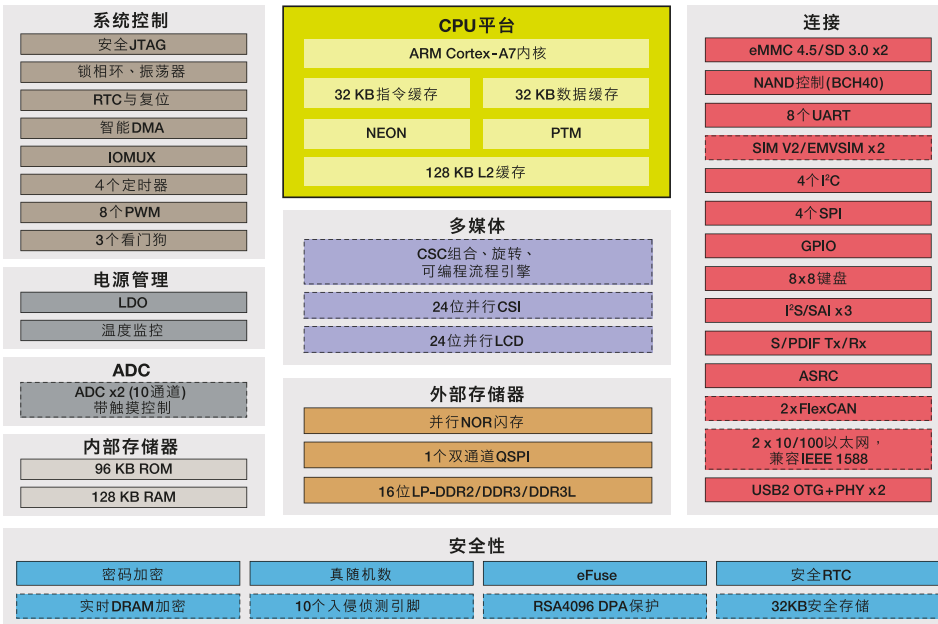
系统控制

安全JTAG

锁相环、振荡器

RTC与复位

智能DMA

IOMUX

4个定时器

8个PWM

3个看门狗

电源管理

LDO

温度监控

ADC

ADC x2 (10通道)
带触摸控制

内部存储器

96 KB ROM

128 KB RAM

CPU平台

ARM Cortex-A7内核

32 KB指令缓存

32 KB数据缓存

NEON

PTM

128 KB L2缓存

多媒体

CSC组合、旋转、
可编程流程引擎

24位并行CSI

24位并行LCD

外部存储器

并行NOR闪存

1个双通道QSPI

16位LP-DDR2/DDR3/DDR3L

连接

eMMC 4.5/SD 3.0 x2

NAND控制(BCH40)

8个UART

SIM V2/EMVSIM x2

4个I²C

4个SPI

GPIO

8x8键盘

I²S/SAI x3

S/PDIF Tx/Rx

ASRC

2xFlexCAN

2 x 10/100以太网，
兼容IEEE 1588

USB2 OTG+PHY x2

安全性

密码加密

真随机数

eFuse

安全RTC

实时DRAM加密

10个入侵侦测引脚

RSA4096 DPA保护

32KB安全存储